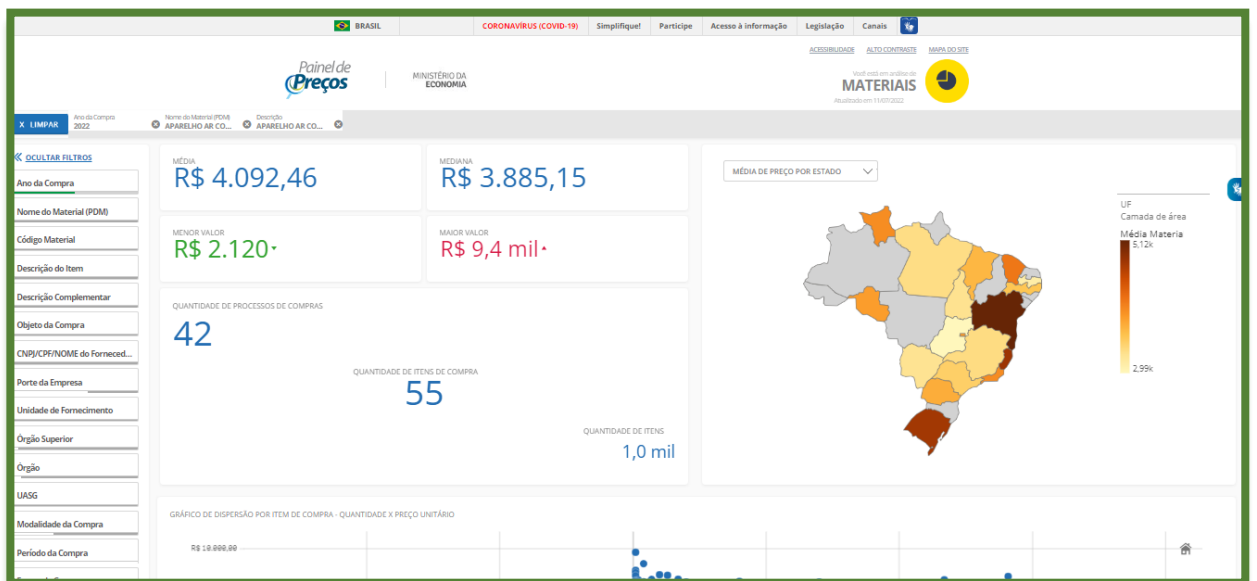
BRASIL | CORONAVÍRUS (COVID-19) | Simplifique! | Participe | Acesso à informação | Legislação | Canais

ACESSIBILIDADE | ALTO CONTRASTE | MAPA DO SITE

Painel de Preços

MINISTÉRIO DA ECONOMIA

Você está em análise de
MATERIAIS
Atualizado em: 11/07/2022

X LIMPAR | Ano da Compra 2022 | Nome do Material (PDM) APARELHO AR CO... | Descrição APARELHO AR CO...

« OCULTAR FILTROS
Ano da Compra
Nome do Material (PDM)
Código Material
Descrição do Item
Descrição Complementar
Objeto da Compra
CNPJ/CPF/NOME do Forneced...
Porte da Empresa
Unidade de Fornecimento
Órgão Superior
Órgão
UASG
Modalidade da Compra
Período da Compra

MÉDIA
R$ 4.092,46

MEDIANA
R$ 3.885,15

MENOR VALOR
R$ 2.120

MAIOR VALOR
R$ 9,4 mil

QUANTIDADE DE PROCESSOS DE COMPRAS
42

QUANTIDADE DE ITENS DE COMPRA
55

QUANTIDADE DE ITENS
1,0 mil

MÉDIA DE PREÇO POR ESTADO

UF
Camada de área
Média Materia
5,12k
2,99k

GRÁFICO DE DISPERSÃO POR ITEM DE COMPRA - QUANTIDADE X PREÇO UNITÁRIO

R$ 10.000,00